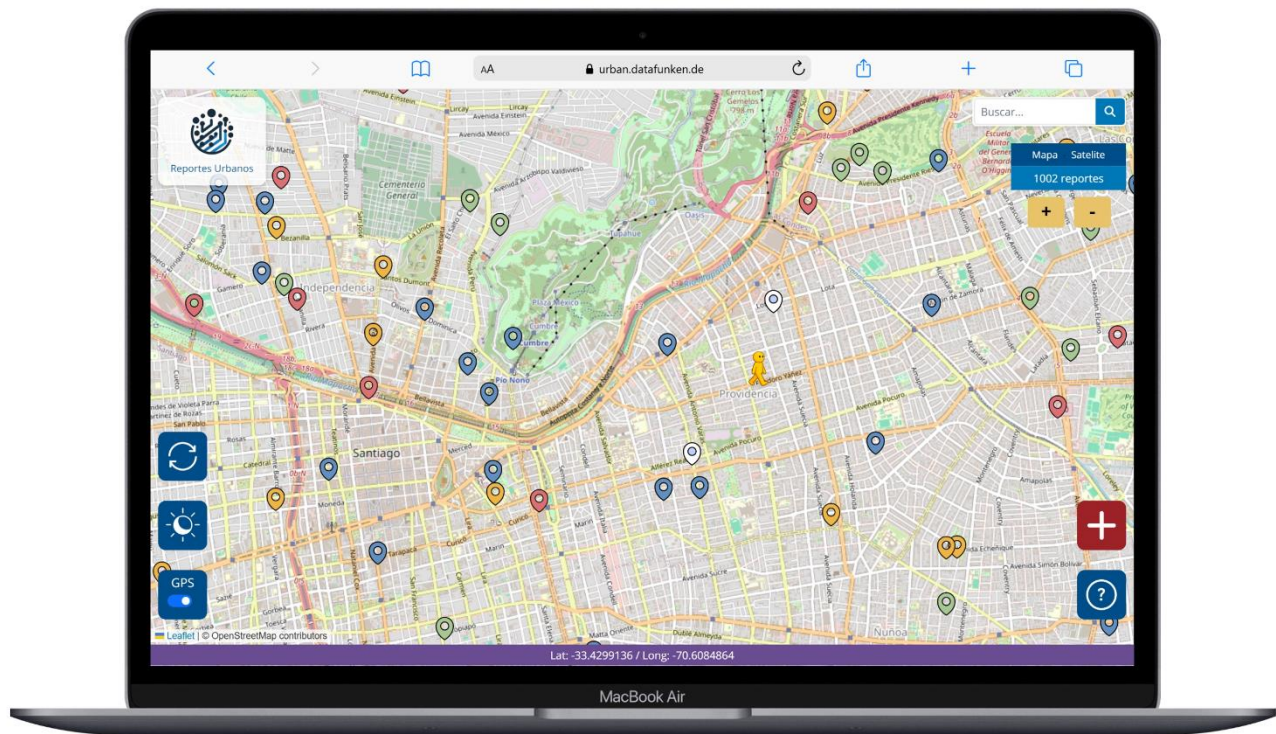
AA urban.datafunken.de

Reportes Urbanos

Buscar...

Mapa Satelite

1002 reportes

+ -

GPS

Leaflet | © OpenStreetMap contributors

Lat: -33.4299136 / Long: -70.6084864

MacBook Air

Cementerio General
Independencia
Santiago
Providencia
Ñuñoa
Pio Nono
Cumbre
Plaza México
Tupahue
Avenida Einstein
Avenida México
Avenida Recoleta
Avenida Perú
Avenida Santa María
Avenida Providencia
Avenida Pocuro
Avenida Francisco Bilbao
Avenida Suecia
Avenida Simón Bolívar
Avenida Irarrázaval
Avenida Grecia
Avenida Eliodoro Yáñez
Avenida Italia
Avenida Matta Oriente
Dublé Almeyda
Avenida Vicuña Mackenna
Avenida Portugal
Avenida Matta
Marín
Curicó
Santa Rosa
San Francisco
Bellavista
Dominica
Olivos
Rosas
Catedral
Moneda
Tarapacá
Gorbea
Toesca
Salvador Sanfuentes
Sazié
Bezanilla
Mercedes
Gamero
Lircay
Rivera
Cerro Los Gemelos
Amapolas
Los Leones
Escuela Militar del General Bernardo O'Higgins